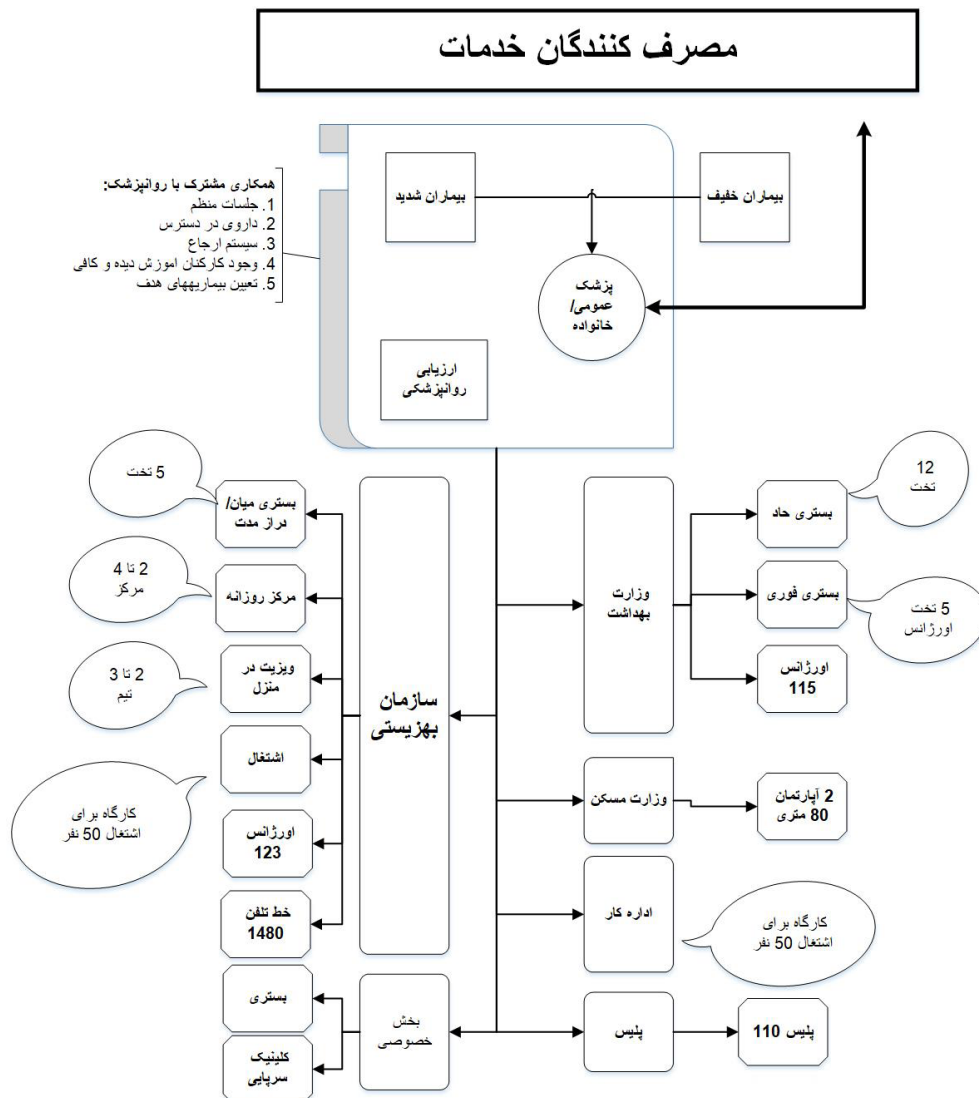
مصرف کنندگان خدمات

همکاری مشترک با روانپزشک:
1. جلسات منظم
2. داروی در دسترس
3. سیستم ارجاع
4. وجود کارکنان اموزش دیده و کافی
5. تعیین بیماریهای هدف

بیماران شدید

بیماران خفیف

پزشک عمومی/ خانواده

ارزیابی روانپزشکی

5 تخت

بستری میان/ دراز مدت

2 تا 4 مرکز

مرکز روزانه

2 تا 3 تیم

ویزیت در منزل

اشتغال

کارگاه برای اشتغال 50 نفر

اورژانس 123

خط تلفن 1480

سازمان بهزیستی

بستری

کلینیک سرپایی

بخش خصوصی

12 تخت

بستری حاد

وزارت بهداشت

بستری فوری

5 تخت اورژانس

اورژانس 115

وزارت مسکن

2 آپارتمان 80 متری

اداره کار

کارگاه برای اشتغال 50 نفر

پلیس

پلیس 110